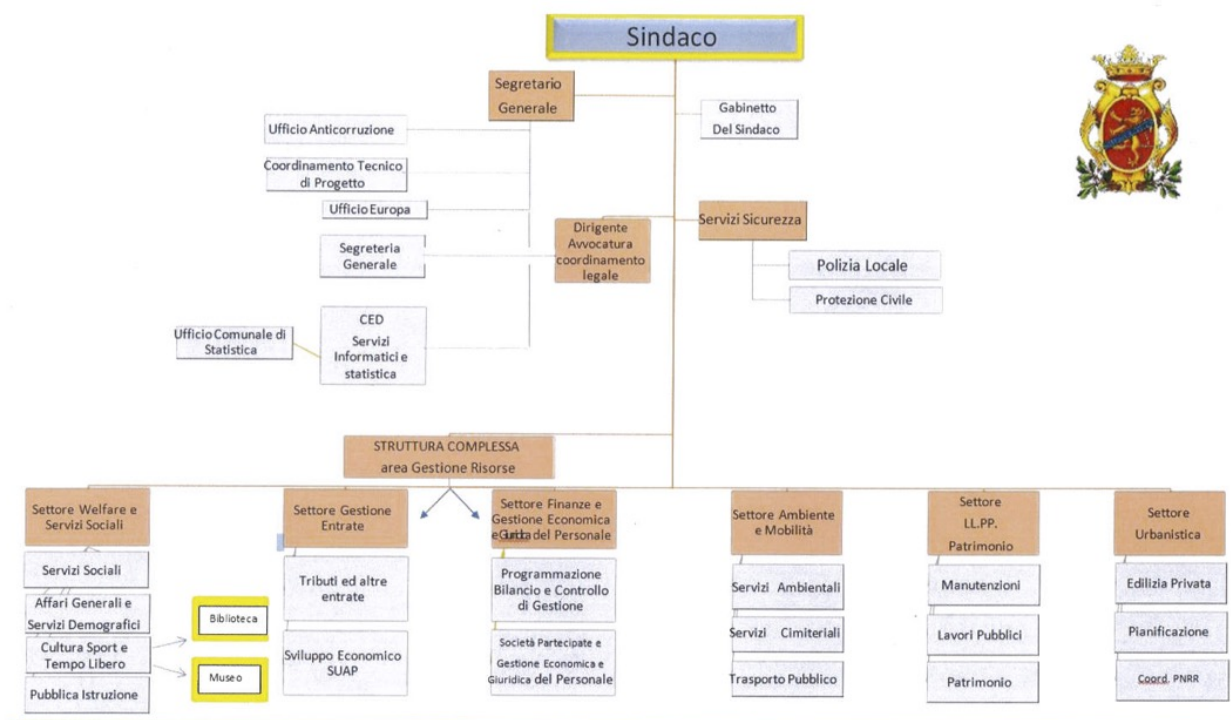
Sindaco

Segretario Generale

Gabinetto Del Sindaco

Ufficio Anticorruzione

Coordinamento Tecnico di Progetto

Ufficio Europa

Segreteria Generale

Dirigente Avvocatura coordinamento legale

Servizi Sicurezza

Polizia Locale

Protezione Civile

Ufficio Comunale di Statistica

CED Servizi Informatici e statistica

STRUTTURA COMPLESSA area Gestione Risorse

Settore Welfare e Servizi Sociali

Servizi Sociali

Affari Generali e Servizi Demografici

Cultura Sport e Tempo Libero

Pubblica Istruzione

Biblioteca

Museo

Settore Gestione Entrate

Tributi ed altre entrate

Sviluppo Economico SUAP

Settore Finanze e Gestione Economica e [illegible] del Personale

Programmazione Bilancio e Controllo di Gestione

Società Partecipate e Gestione Economica e Giuridica del Personale

Settore Ambiente e Mobilità

Servizi Ambientali

Servizi Cimiteriali

Trasporto Pubblico

Settore LL.PP. Patrimonio

Manutenzioni

Lavori Pubblici

Patrimonio

Settore Urbanistica

Edilizia Privata

Pianificazione

Coord. PNRR